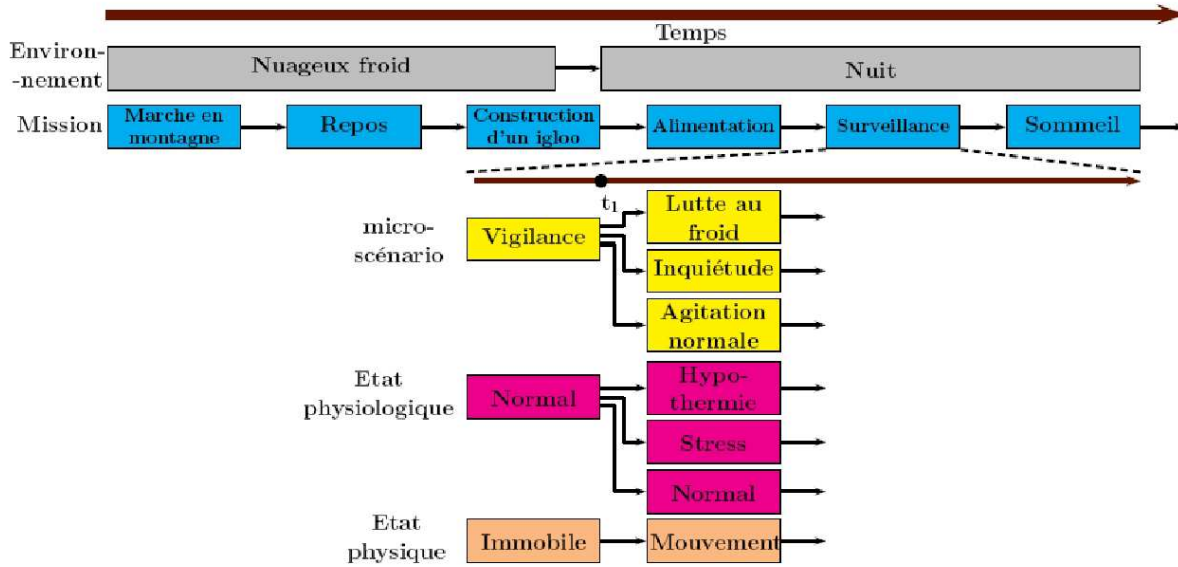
Temps

Environnement

Nuageux froid

Nuit

Mission

Marche en montagne

Repos

Construction d'un igloo

Alimentation

Surveillance

Sommeil

$t_1$

micro-scénario

Vigilance

Lutte au froid

Inquiétude

Agitation normale

Etat physiologique

Normal

Hypothermie

Stress

Normal

Etat physique

Immobile

Mouvement